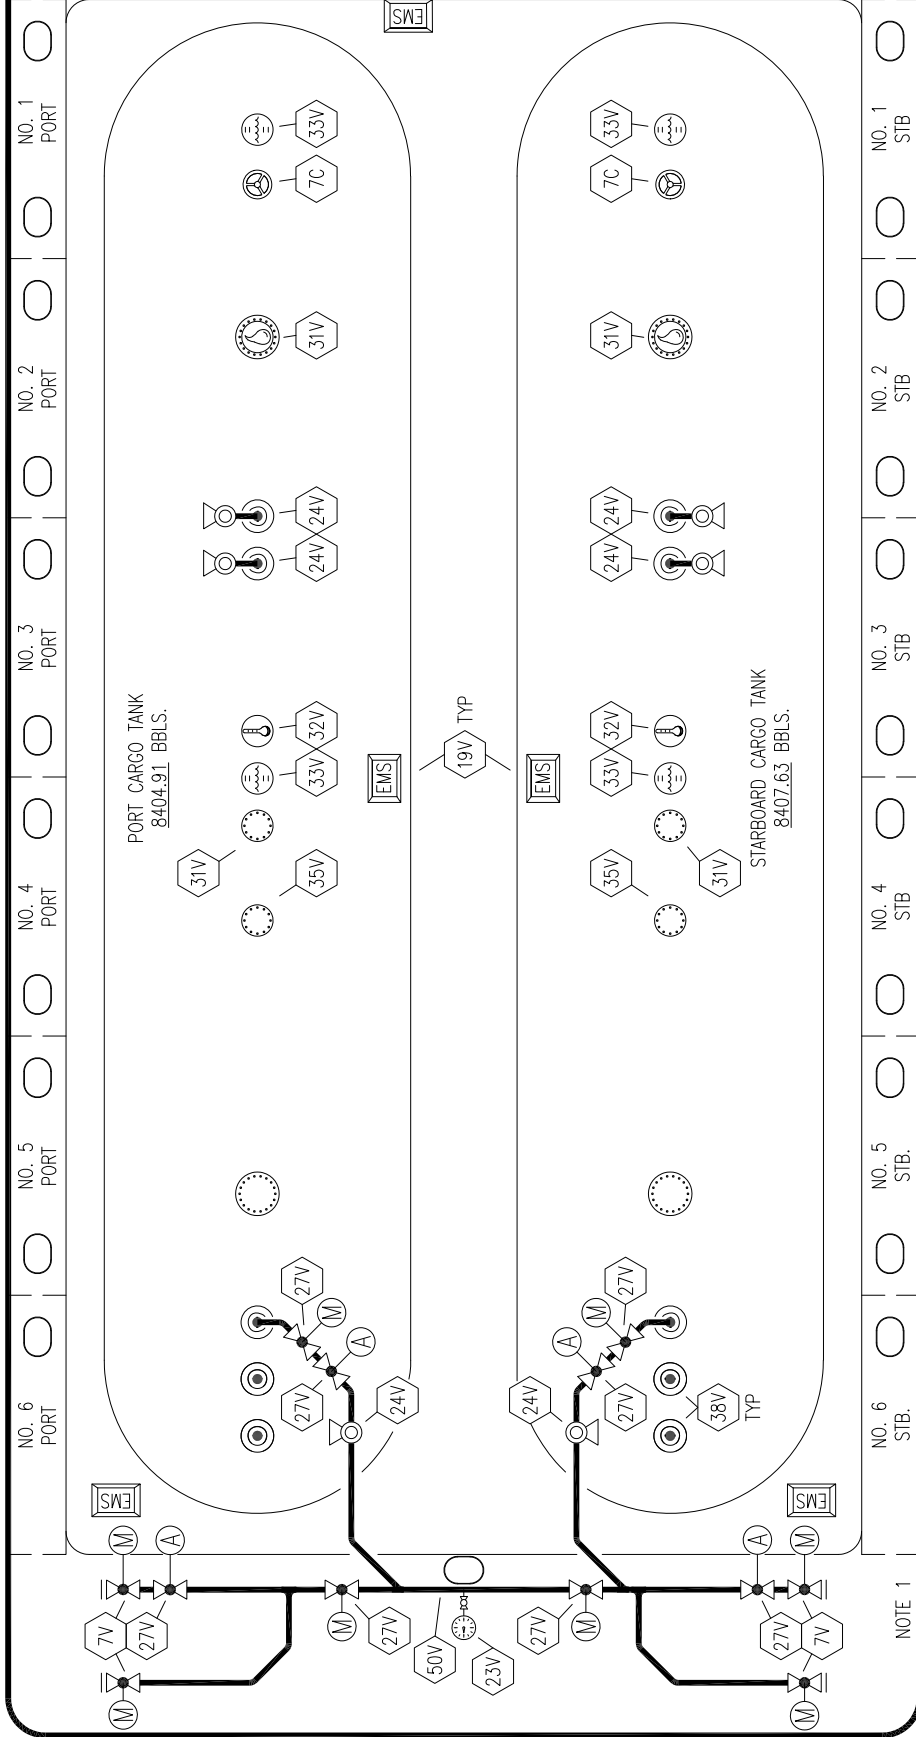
EMS

NO. 1 PORT

NO. 2 PORT

NO. 3 PORT

NO. 4 PORT

NO. 5 PORT

NO. 6 PORT

NO. 1 STB

NO. 2 STB

NO. 3 STB

NO. 4 STB

NO. 5 STB.

NO. 6 STB.

NOTE 1

33V

7C

31V

24V

24V

PORT CARGO TANK
8404.91 BBLS.

32V

33V

31V

35V

EMS

19V TYP

EMS

STARBOARD CARGO TANK
8407.63 BBLS.

33V

7C

31V

24V

24V

32V

33V

35V

31V

27V

M

A

27V

24V

27V

M

A

27V

24V

38V TYP

EMS

EMS

M

A

7V

27V

M

M

27V

50V

23V

27V

M

A

M

27V

7V

M